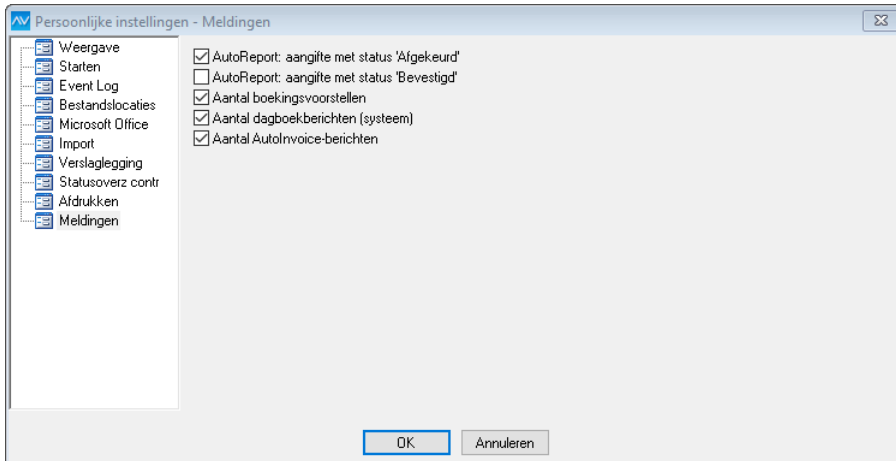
Persoonlijke instellingen - Meldingen

Weergave
Starten
Event Log
Bestandslocaties
Microsoft Office
Import
Verslaglegging
Statusoverz contr
Afdrukken
Meldingen

AutoReport: aangifte met status 'Afgekeurd'
AutoReport: aangifte met status 'Bevestigd'
Aantal boekingsvoorstellen
Aantal dagboekberichten (systeem)
Aantal AutoInvoice-berichten

OK
Annuleren